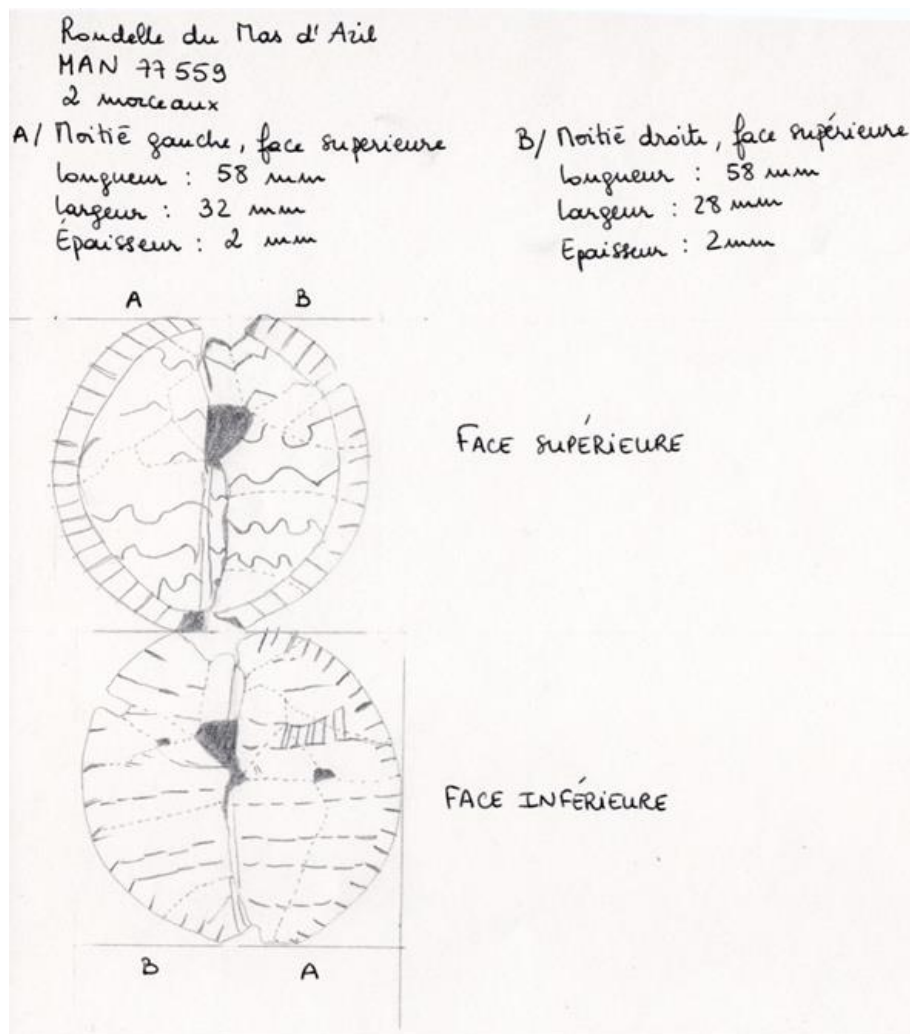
Rondelle du Mas d'Azil
MAN 77559
2 morceaux

A/ Moitié gauche, face superieure
longueur : 58 mm
largeur : 32 mm
Épaisseur : 2 mm

B/ Moitié droite, face supérieure
longueur : 58 mm
largeur : 28 mm
Epaisseur : 2mm

A B

FACE SUPÉRIEURE

FACE INFÉRIEURE

B A